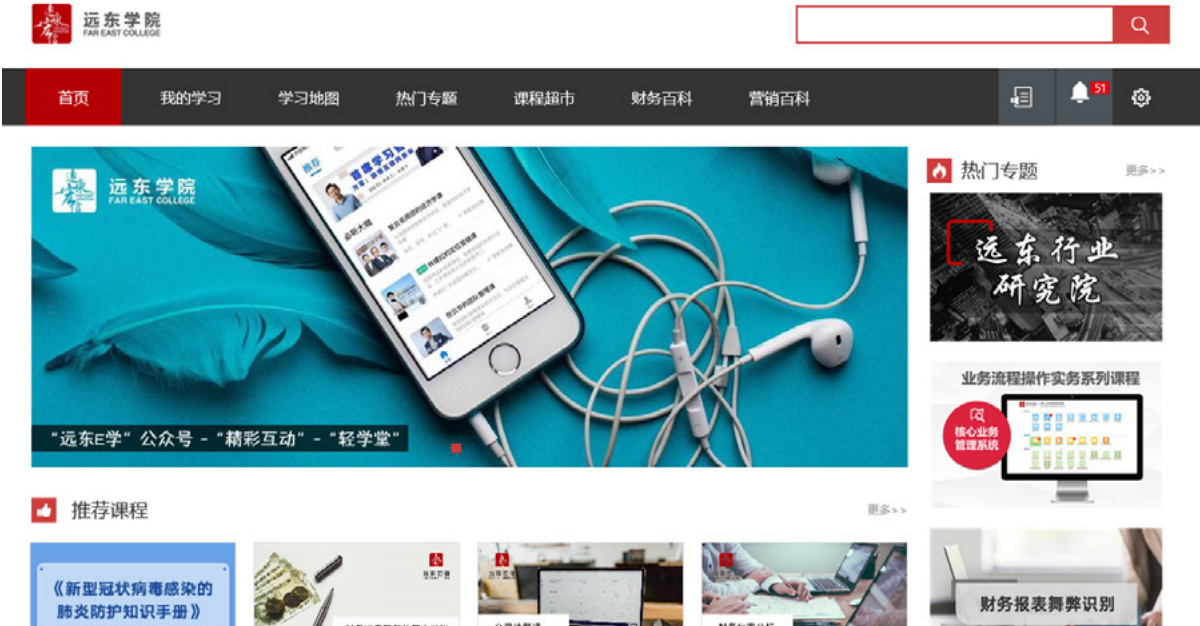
远东学院
FAR EAST COLLEGE

首页
我的学习
学习地图
热门专题
课程超市
财务百科
营销百科
51

远东学院
FAR EAST COLLEGE
“远东E学”公众号 - “精彩互动” - “轻学堂”

热门专题
更多>>
远东行业研究院
业务流程操作实务系列课程
核心业务管理系统

推荐课程
更多>>
《新型冠状病毒感染的肺炎防护知识手册》
财务报表舞弊识别